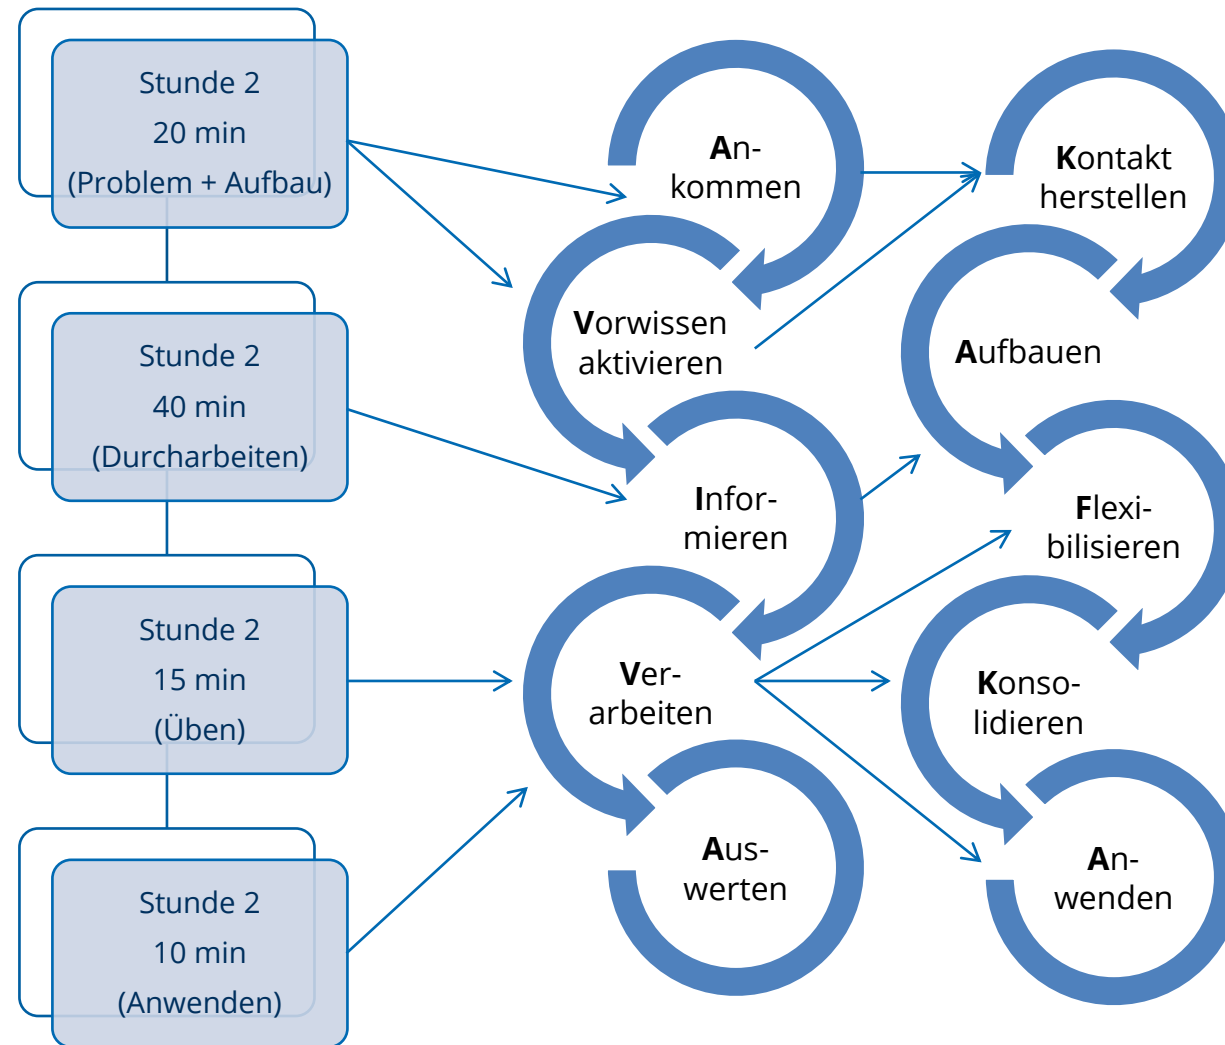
Stunde 2
20 min
(Problem + Aufbau)

Stunde 2
40 min
(Durcharbeiten)

Stunde 2
15 min
(Üben)

Stunde 2
10 min
(Anwenden)

**A**nkommen

**V**orwissen aktivieren

**I**nformieren

**V**erarbeiten

**A**uswerten

**K**ontakt herstellen

**A**ufbauen

**F**lexibilisieren

**K**onsolidieren

**A**nwenden